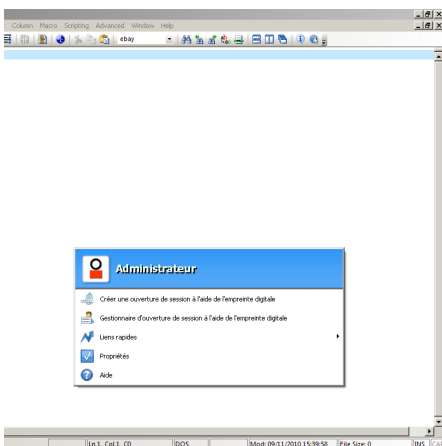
Column Macro Scripting Advanced Window Help

ebay

Administrateur

Créer une ouverture de session à l'aide de l'empreinte digitale

Gestionnaire d'ouverture de session à l'aide de l'empreinte digitale

Liens rapides

Propriétés

Aide

Ln 1, Col 1, C0

DOS

Mod: 09/11/2010 15:39:58

File Size: 0

INS